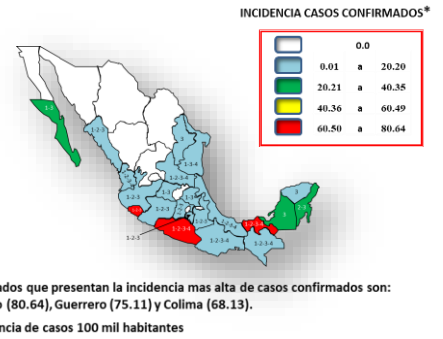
INCIDENCIA CASOS CONFIRMADOS*

| | | | |
|---|---|---|---|
| | 0.0 | | |
| | 0.01 | a | 20.20 |
| | 20.21 | a | 40.35 |
| | 40.36 | a | 60.49 |
| | 60.50 | a | 80.64 |

1-2-3

1-2-3

1-2-3

1-2-3-4

1-2-3

1-2-3-4

1-2-3-4

1-2-3

1-2-3-4

1-2-3-4

1-2-3

1-2-3-4

1-2-3-4

1-2-3

3

3

1-2-3-4

1-2-3-4

ados que presentan la incidencia mas alta de casos confirmados son: o (80.64), Guerrero (75.11) y Colima (68.13).

ncia de casos 100 mil habitantes